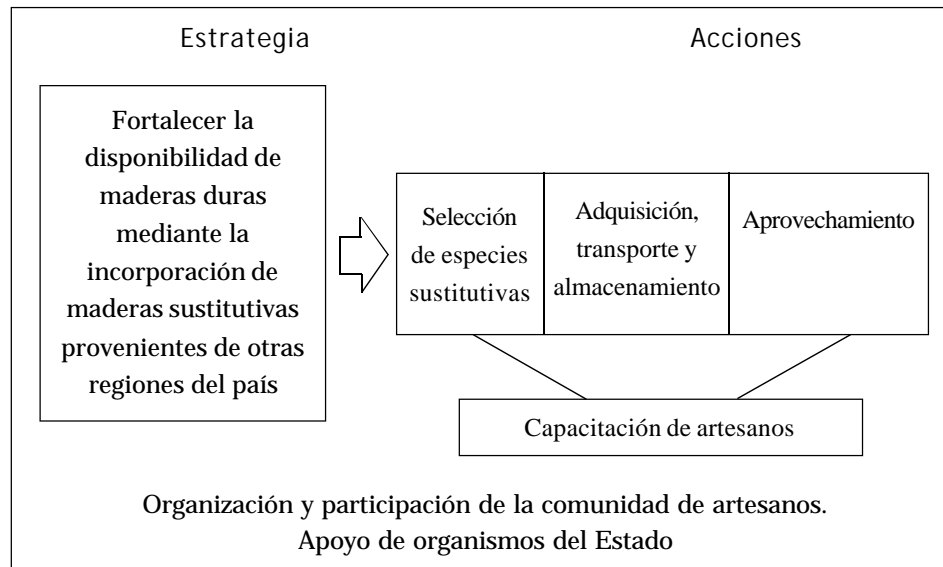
Estrategia

Acciones

Fortalecer la disponibilidad de maderas duras mediante la incorporación de maderas sustitutivas provenientes de otras regiones del país

| Selección de especies sustitutivas | Adquisición, transporte y almacenamiento | Aprovechamiento |
|---|---|---|

Capacitación de artesanos

Organización y participación de la comunidad de artesanos.
Apoyo de organismos del Estado